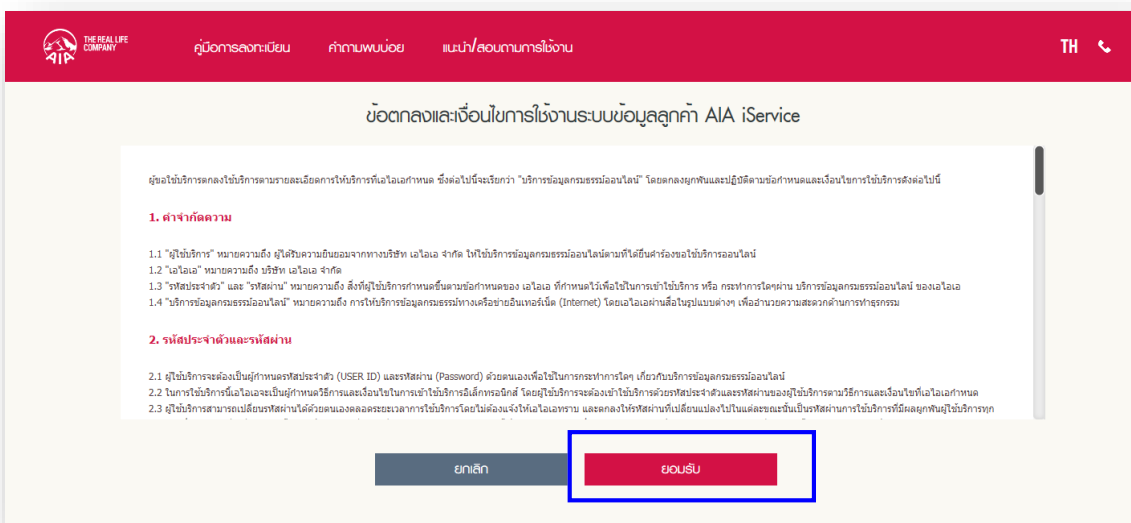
THE REAL LIFE COMPANY
AIA

คู่มือการลงทะเบียน คำถามพบบ่อย แนะนำ/สอบถามการใช้งาน TH

ข้อตกลงและเงื่อนไขการใช้งานระบบข้อมูลลูกค้า AIA iService

ผู้ขอใช้บริการตกลงใช้บริการตามรายละเอียดการให้บริการที่เอไอเอกำหนด ซึ่งต่อไปนี้จะเรียกว่า "บริการข้อมูลกรมธรรม์ออนไลน์" โดยตกลงผูกพันและปฏิบัติตามข้อกำหนดและเงื่อนไขการใช้บริการดังต่อไปนี้

1. คำจำกัดความ

1.1 "ผู้ใช้บริการ" หมายความถึง ผู้ได้รับความยินยอมจากทางบริษัท เอไอเอ จำกัด ให้ใช้บริการข้อมูลกรมธรรม์ออนไลน์ตามที่ได้ยื่นคำร้องขอใช้บริการออนไลน์
1.2 "เอไอเอ" หมายความถึง บริษัท เอไอเอ จำกัด
1.3 "รหัสประจำตัว" และ "รหัสผ่าน" หมายความถึง สิ่งที่ผู้ใช้บริการกำหนดขึ้นตามข้อกำหนดของ เอไอเอ ที่กำหนดไว้เพื่อใช้ในการเข้าใช้บริการ หรือ กระทำการใดๆผ่าน บริการข้อมูลกรมธรรม์ออนไลน์ ของเอไอเอ
1.4 "บริการข้อมูลกรมธรรม์ออนไลน์" หมายความถึง การให้บริการข้อมูลกรมธรรม์ทางเครือข่ายอินเทอร์เน็ต (Internet) โดยเอไอเอผ่านสื่อในรูปแบบต่างๆ เพื่ออำนวยความสะดวกด้านการทำธุรกรรม

2. รหัสประจำตัวและรหัสผ่าน

2.1 ผู้ใช้บริการจะต้องเป็นผู้กำหนดรหัสประจำตัว (USER ID) และรหัสผ่าน (Password) ด้วยตนเองเพื่อใช้ในการกระทำการใดๆ เกี่ยวกับบริการข้อมูลกรมธรรม์ออนไลน์
2.2 ในการใช้บริการนี้เอไอเอจะเป็นผู้กำหนดวิธีการและเงื่อนไขในการเข้าใช้บริการอิเล็กทรอนิกส์ โดยผู้ใช้บริการจะต้องเข้าใช้บริการด้วยรหัสประจำตัวและรหัสผ่านของผู้ใช้บริการตามวิธีการและเงื่อนไขที่เอไอเอกำหนด
2.3 ผู้ใช้บริการสามารถเปลี่ยนรหัสผ่านได้ด้วยตนเองตลอดระยะเวลาการใช้บริการโดยไม่ต้องแจ้งให้เอไอเอทราบ และตกลงให้รหัสผ่านที่เปลี่ยนแปลงไปในแต่ละขณะนั้นเป็นรหัสผ่านการใช้บริการที่มีผลผูกพันผู้ใช้บริการทุก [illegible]

ยกเลิก ยอมรับ